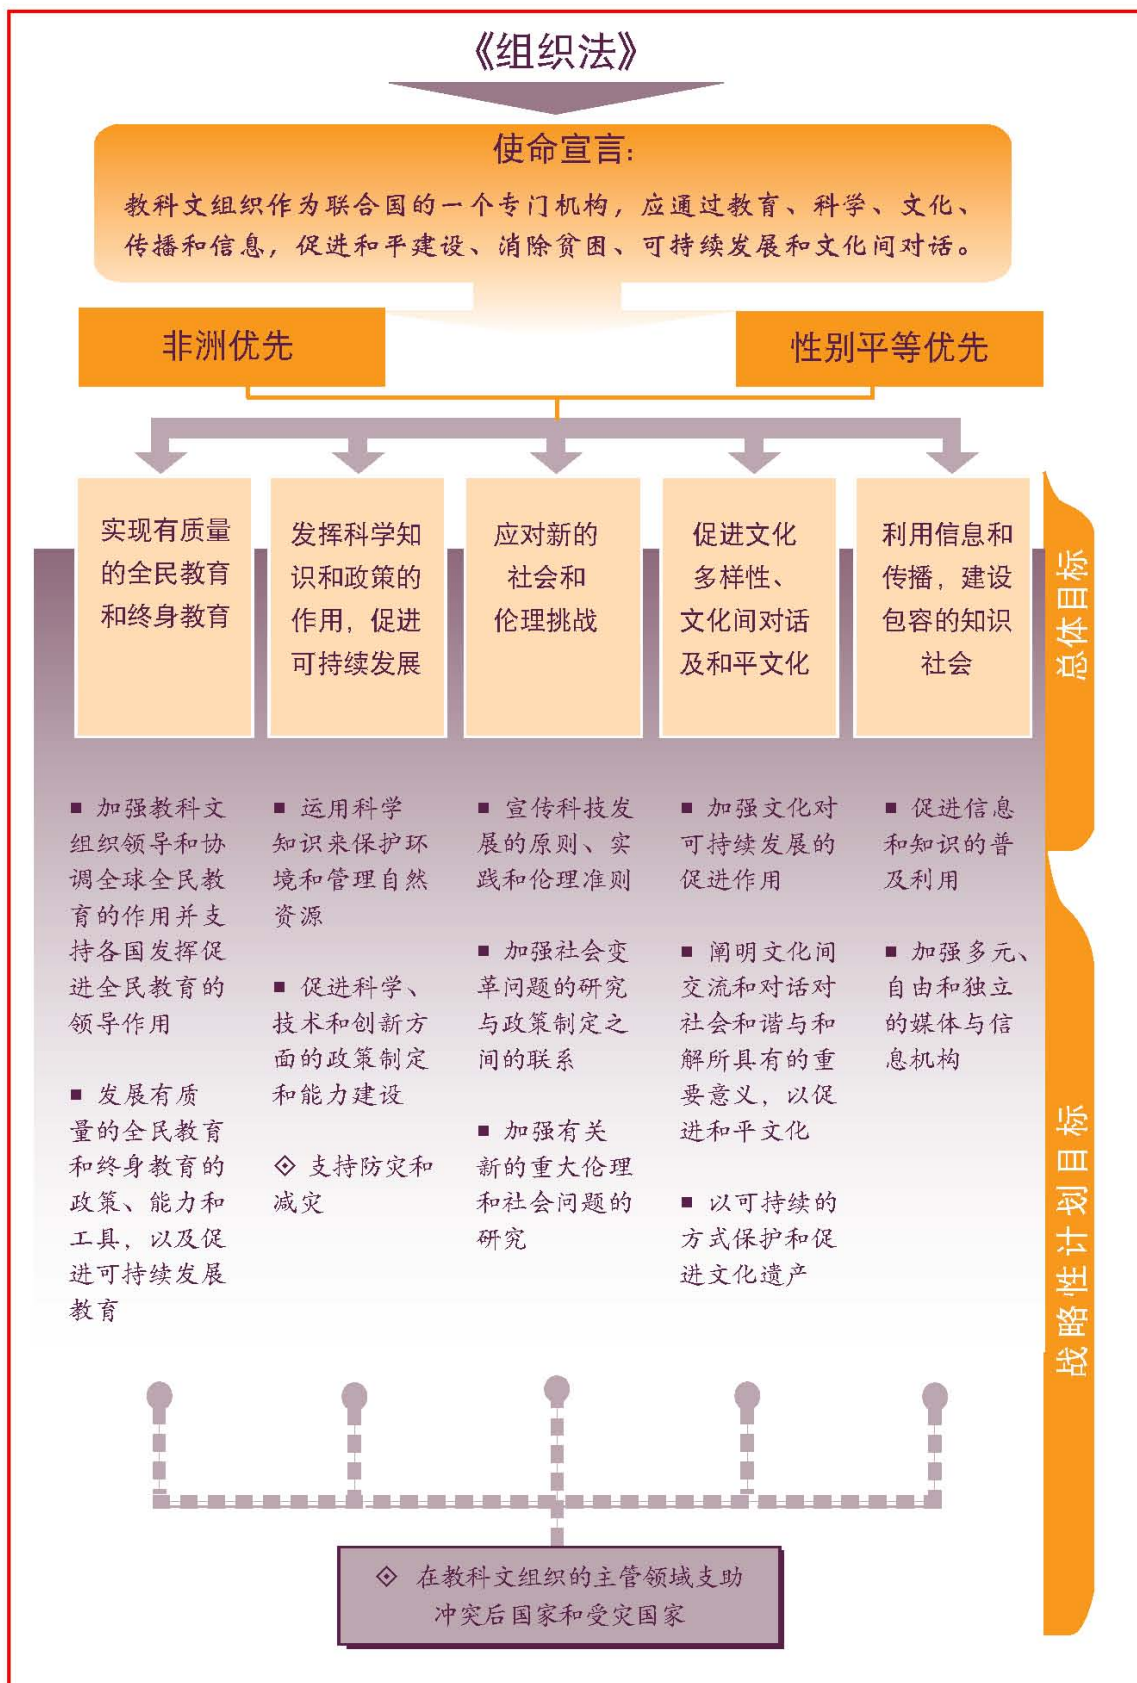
《组织法》

使命宣言：
教科文组织作为联合国的一个专门机构，应通过教育、科学、文化、传播和信息，促进和平建设、消除贫困、可持续发展和文化间对话。

非洲优先

性别平等优先

总体目标

实现有质量的全民教育和终身教育

发挥科学知识和政策的作用，促进可持续发展

应对新的社会和伦理挑战

促进文化多样性、文化间对话及和平文化

利用信息和传播，建设包容的知识社会

战略性计划目标

■ 加强教科文组织领导和协调全球全民教育的作用并支持各国发挥促进全民教育的领导作用

■ 发展有质量的全民教育和终身教育的政策、能力和工具，以及促进可持续发展教育

■ 运用科学知识来保护环境和管理自然资源

■ 促进科学、技术和创新方面的政策制定和能力建设

◇ 支持防灾和减灾

■ 宣传科技发展的原则、实践和伦理准则

■ 加强社会变革问题的研究与政策制定之间的联系

■ 加强有关新的重大伦理和社会问题的研究

■ 加强文化对可持续发展的促进作用

■ 阐明文化间交流和对话对社会和谐与和解所具有的重要意义，以促进和平文化

■ 以可持续的方式保护和促进文化遗产

■ 促进信息和知识的普及利用

■ 加强多元、自由和独立的媒体与信息机构

◇ 在教科文组织的主管领域支助冲突后国家和受灾国家